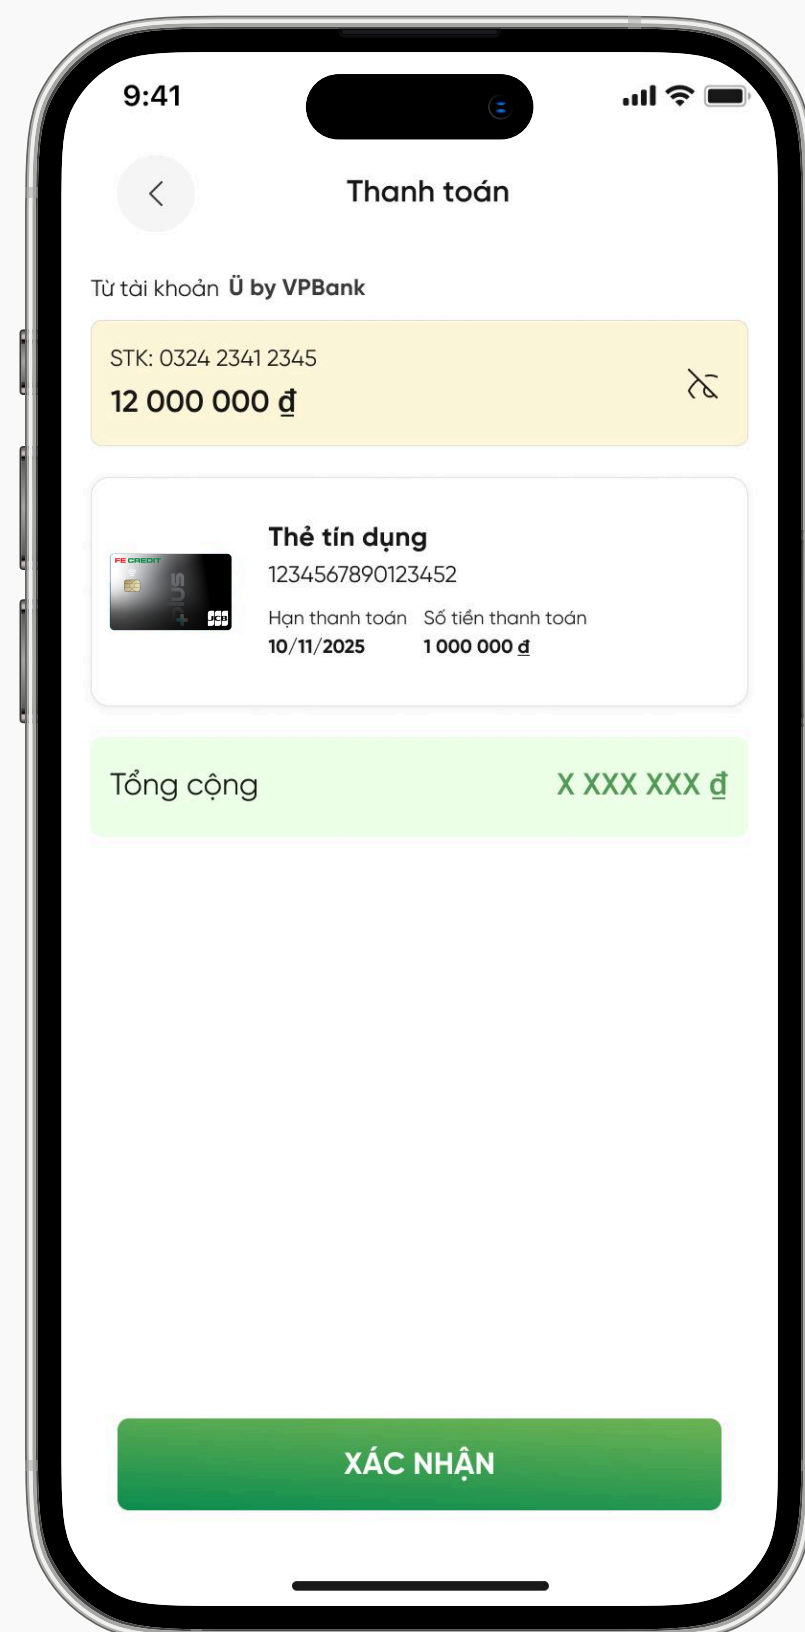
9:41

Thanh toán

Từ tài khoản Ü by VPBank

STK: 0324 2341 2345
12 000 000 đ

FE CREDIT
PLUS
JCB

Thẻ tín dụng
1234567890123452
Hạn thanh toán
10/11/2025
Số tiền thanh toán
1 000 000 đ

Tổng cộng X XXX XXX đ

XÁC NHẬN